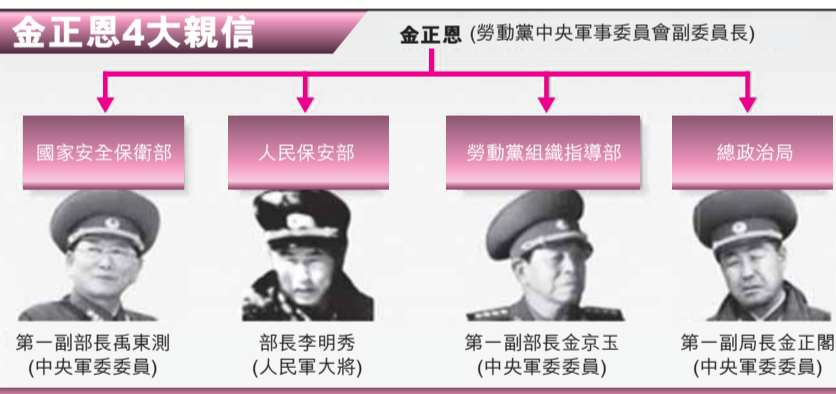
金正恩4大親信

金正恩 (勞動黨中央軍事委員會副委員長)

國家安全保衛部

人民保安部

勞動黨組織指導部

總政治局

第一副部長禹東測
(中央軍委委員)

部長李明秀
(人民軍大將)

第一副部長金京玉
(中央軍委委員)

第一局長金正閣
(中央軍委委員)